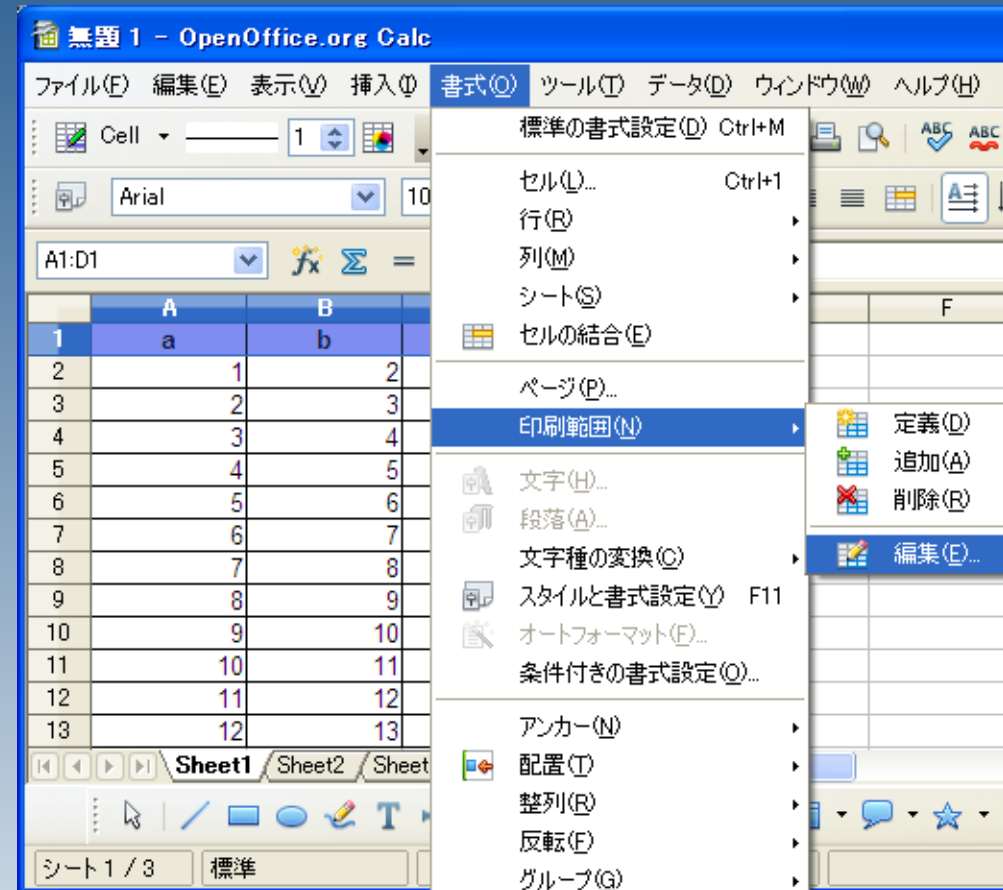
無題 1 - OpenOffice.org Calc

ファイル(F) 編集(E) 表示(V) 挿入(I) 書式(O) ツール(T) データ(D) ウィンドウ(W) ヘルプ(H)

Cell 1

Arial 10

A1:D1

標準の書式設定(D) Ctrl+M
セル(L)... Ctrl+1
行(R)
列(M)
シート(S)
セルの結合(E)
ページ(P)...
印刷範囲(N)
文字(H)...
段落(A)...
文字種の変換(C)
スタイルと書式設定(Y) F11
オートフォーマット(F)...
条件付きの書式設定(O)...
アンカー(N)
配置(T)
整列(R)
反転(F)
グループ(G)

定義(D)
追加(A)
削除(R)
編集(E)...

| | A | B | F |
|---|---|---|---|
| 1 | a | b | |
| 2 | 1 | 2 | |
| 3 | 2 | 3 | |
| 4 | 3 | 4 | |
| 5 | 4 | 5 | |
| 6 | 5 | 6 | |
| 7 | 6 | 7 | |
| 8 | 7 | 8 | |
| 9 | 8 | 9 | |
| 10 | 9 | 10 | |
| 11 | 10 | 11 | |
| 12 | 11 | 12 | |
| 13 | 12 | 13 | |

Sheet1 Sheet2 Sheet

シート 1 / 3 標準